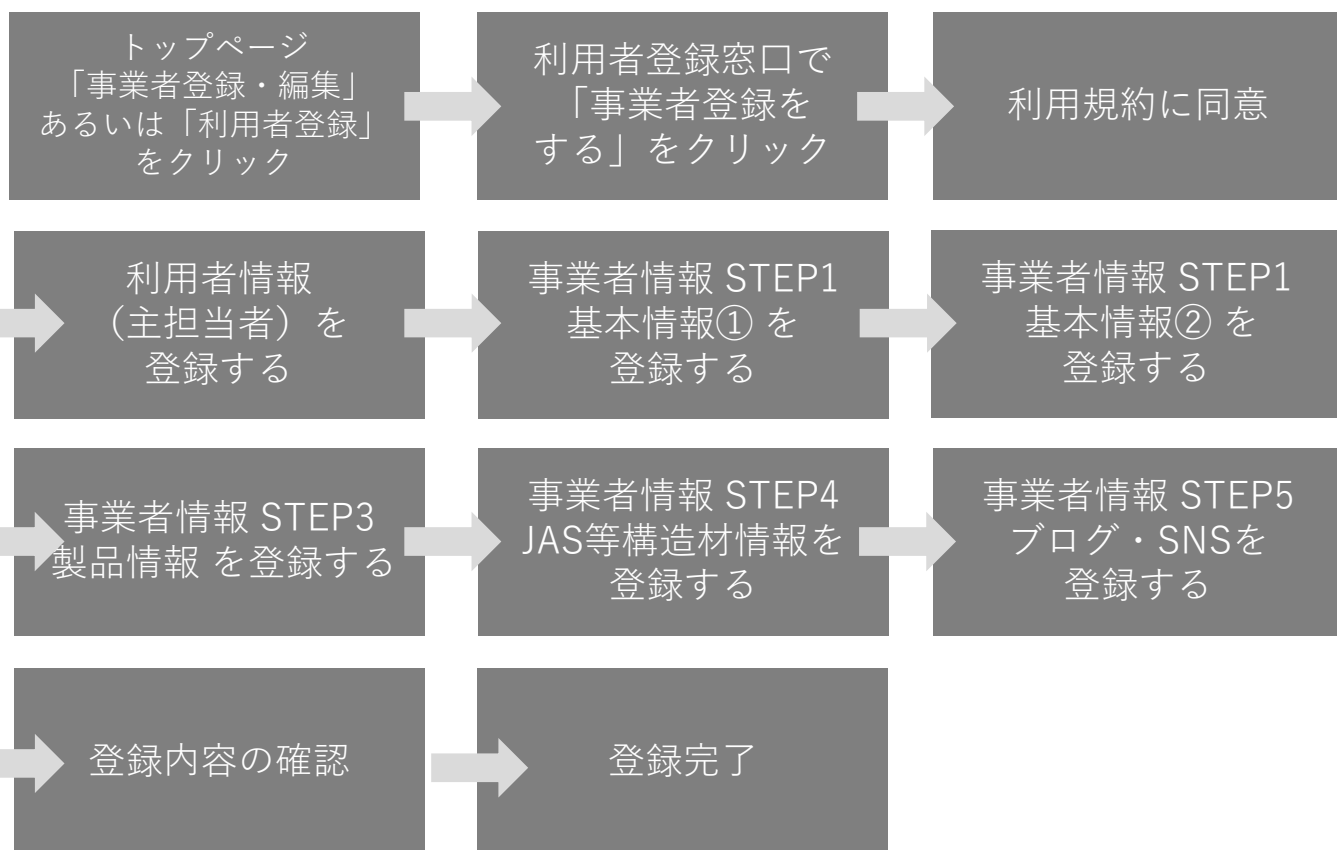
トップページ
「事業者登録・編集」
あるいは「利用者登録」
をクリック

利用者登録窓口で
「事業者登録をする」をクリック

利用規約に同意

利用者情報
（主担当者）を
登録する

事業者情報 STEP1
基本情報① を
登録する

事業者情報 STEP1
基本情報② を
登録する

事業者情報 STEP3
製品情報 を登録する

事業者情報 STEP4
JAS等構造材情報を
登録する

事業者情報 STEP5
ブログ・SNSを
登録する

登録内容の確認

登録完了